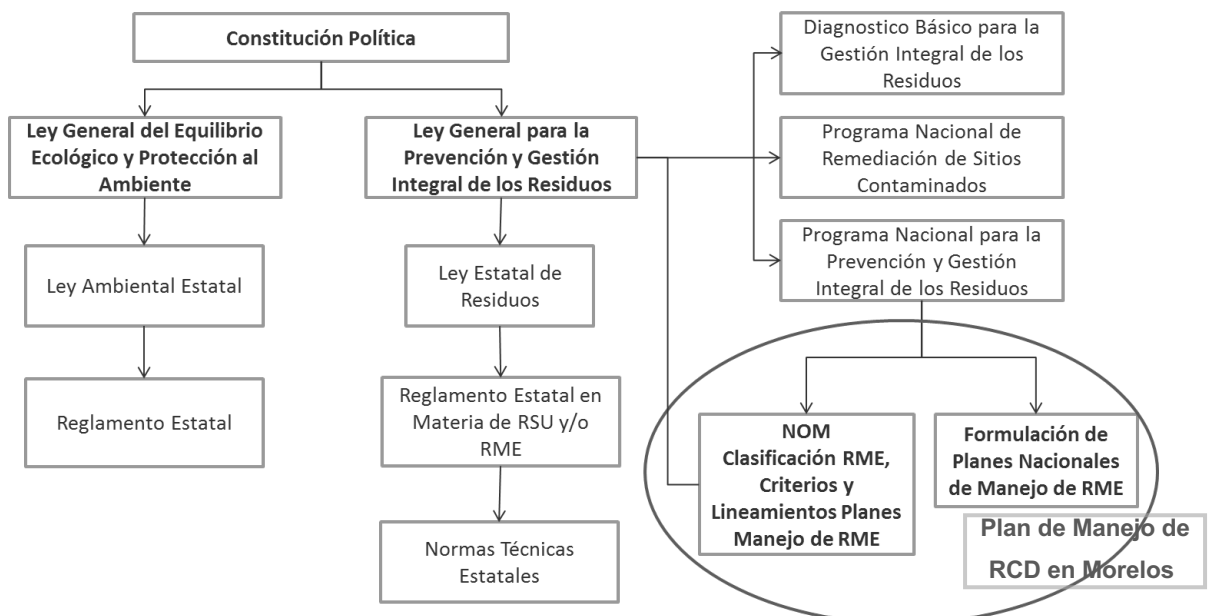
Constitución Política

Ley General del Equilibrio Ecológico y Protección al Ambiente

Ley Ambiental Estatal

Reglamento Estatal

Ley General para la Prevención y Gestión Integral de los Residuos

Ley Estatal de Residuos

Reglamento Estatal en Materia de RSU y/o RME

Normas Técnicas Estatales

Diagnostico Básico para la Gestión Integral de los Residuos

Programa Nacional de Remediación de Sitios Contaminados

Programa Nacional para la Prevención y Gestión Integral de los Residuos

NOM Clasificación RME, Criterios y Lineamientos Planes Manejo de RME

Formulación de Planes Nacionales de Manejo de RME

Plan de Manejo de RCD en Morelos